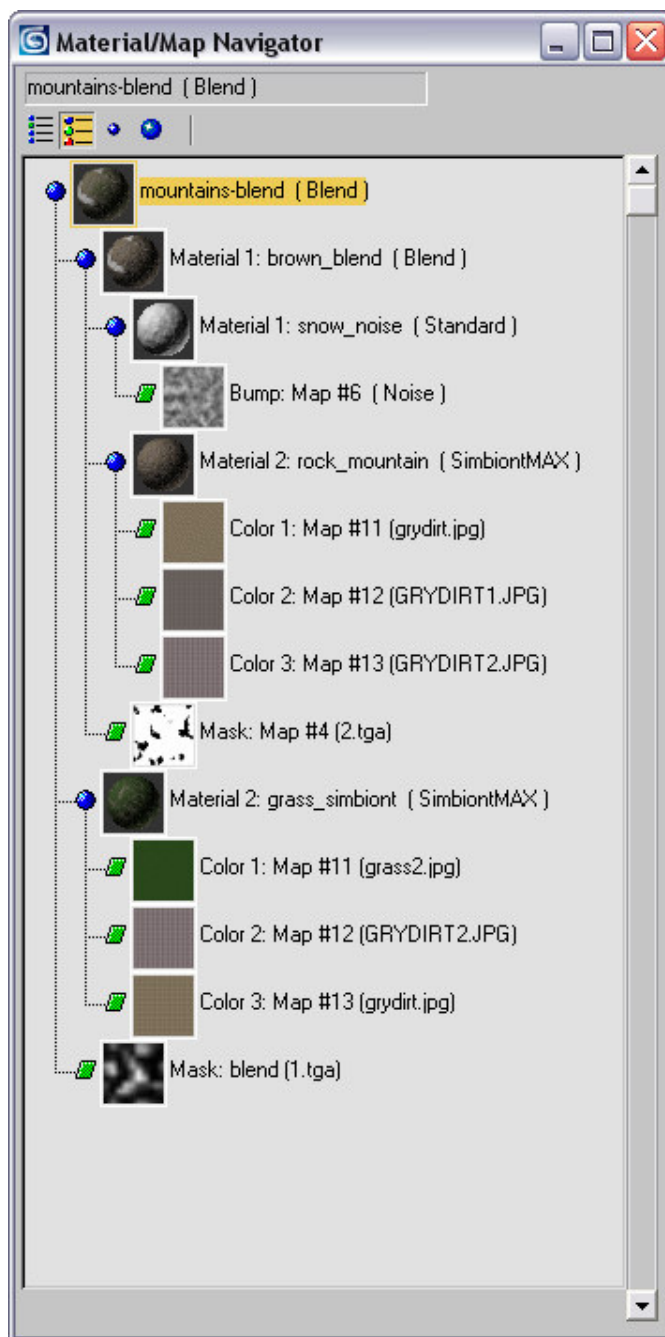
Material/Map Navigator

mountains-blend ( Blend )

mountains-blend ( Blend )
Material 1: brown_blend ( Blend )
Material 1: snow_noise ( Standard )
Bump: Map #6 ( Noise )
Material 2: rock_mountain ( SimbiontMAX )
Color 1: Map #11 (grydirt.jpg)
Color 2: Map #12 (GRYDIRT1.JPG)
Color 3: Map #13 (GRYDIRT2.JPG)
Mask: Map #4 (2.tga)
Material 2: grass_simbiont ( SimbiontMAX )
Color 1: Map #11 (grass2.jpg)
Color 2: Map #12 (GRYDIRT2.JPG)
Color 3: Map #13 (grydirt.jpg)
Mask: blend (1.tga)